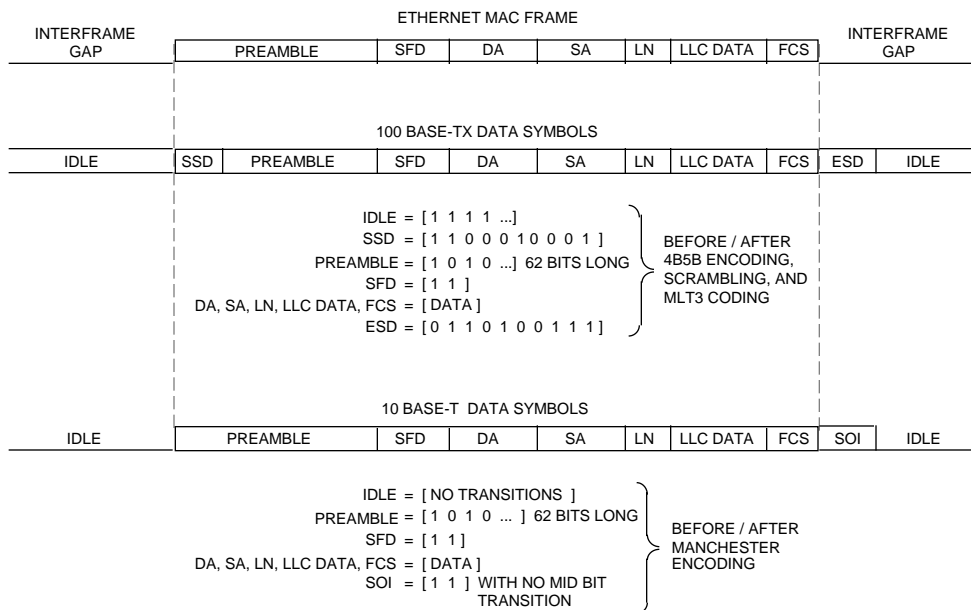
ETHERNET MAC FRAME

INTERFRAME GAP

| PREAMBLE | SFD | DA | SA | LN | LLC DATA | FCS |
|---|---|---|---|---|---|---|

INTERFRAME GAP

100 BASE-TX DATA SYMBOLS

| IDLE | SSD | PREAMBLE | SFD | DA | SA | LN | LLC DATA | FCS | ESD | IDLE |
|---|---|---|---|---|---|---|---|---|---|---|

IDLE = [ 1 1 1 1 ...]
SSD = [ 1 1 0 0 0 1 0 0 0 1 ]
PREAMBLE = [ 1 0 1 0 ...] 62 BITS LONG
SFD = [ 1 1 ]
DA, SA, LN, LLC DATA, FCS = [ DATA ]
ESD = [ 0 1 1 0 1 0 0 1 1 1 ]

BEFORE / AFTER 4B5B ENCODING, SCRAMBLING, AND MLT3 CODING

10 BASE-T DATA SYMBOLS

| IDLE | PREAMBLE | SFD | DA | SA | LN | LLC DATA | FCS | SOI | IDLE |
|---|---|---|---|---|---|---|---|---|---|

IDLE = [ NO TRANSITIONS ]
PREAMBLE = [ 1 0 1 0 ... ] 62 BITS LONG
SFD = [ 1 1 ]
DA, SA, LN, LLC DATA, FCS = [ DATA ]
SOI = [ 1 1 ] WITH NO MID BIT TRANSITION

BEFORE / AFTER MANCHESTER ENCODING